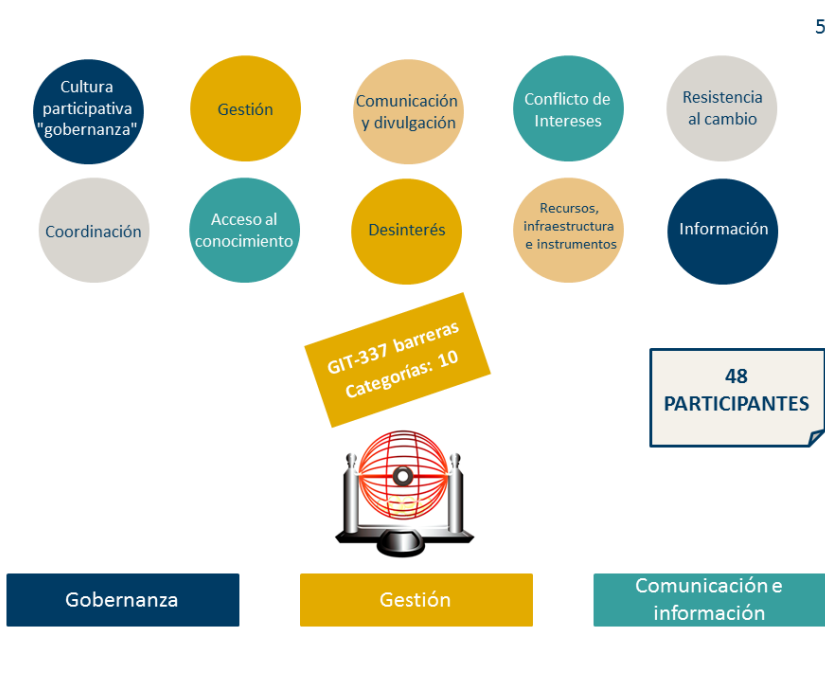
5

Cultura participativa "gobernanza"

Gestión

Comunicación y divulgación

Conflicto de Intereses

Resistencia al cambio

Coordinación

Acceso al conocimiento

Desinterés

Recursos, infraestructura e instrumentos

Información

GIT-337 barreras
Categorías: 10

48 PARTICIPANTES

Gobernanza

Gestión

Comunicación e información